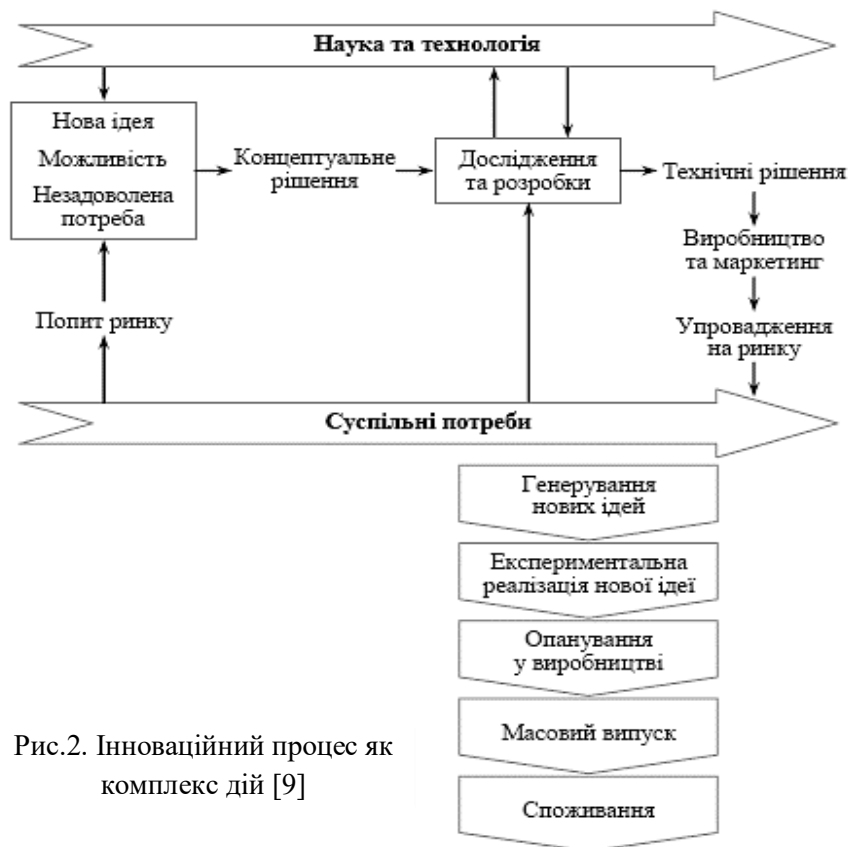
Наука та технологія

Нова ідея

Можливість

Незадоволена потреба

Концептуальне рішення

Дослідження та розробки

Технічні рішення

Виробництво та маркетинг

Упровадження на ринку

Попит ринку

Суспільні потреби

Генерування нових ідей

Експериментальна реалізація нової ідеї

Опанування у виробництві

Масовий випуск

Споживання

Рис.2. Інноваційний процес як комплекс дій [9]